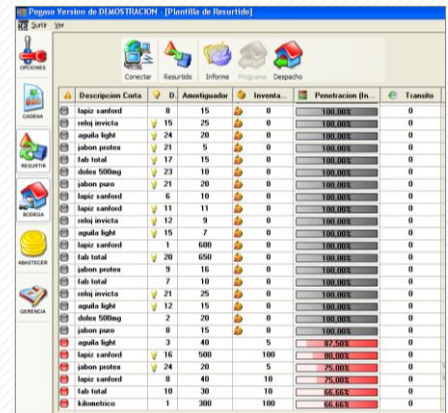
Pegaso Version de DEMOSTRACION [Plantilla de Resurtido]

Salir Ver

OPCIONES

Conectar Resurtido Informe Programa Despacho

CADENA

RESURTIR

BODEGA

ABASTECER

GERENCIA

| Descripcion Corta | D. | Amortiguador | Inventa... | Penetracion (In... | Transito |
|---|---|---|---|---|---|
| lapiz sanford | 8 | 15 | 0 | 100.00% | 0 |
| reloj invicta | 15 | 25 | 0 | 100.00% | 0 |
| aguila light | 24 | 20 | 0 | 100.00% | 0 |
| jabon protex | 21 | 5 | 0 | 100.00% | 0 |
| fab total | 17 | 15 | 0 | 100.00% | 0 |
| dolex 500mg | 23 | 10 | 0 | 100.00% | 0 |
| jabon puro | 21 | 20 | 0 | 100.00% | 0 |
| lapiz sanford | 6 | 10 | 0 | 100.00% | 0 |
| lapiz sanford | 11 | 11 | 0 | 100.00% | 0 |
| reloj invicta | 12 | 9 | 0 | 100.00% | 0 |
| aguila light | 15 | 7 | 0 | 100.00% | 0 |
| lapiz sanford | 1 | 600 | 0 | 100.00% | 0 |
| fab total | 20 | 650 | 0 | 100.00% | 0 |
| jabon protex | 9 | 16 | 0 | 100.00% | 0 |
| fab total | 7 | 10 | 0 | 100.00% | 0 |
| reloj invicta | 21 | 25 | 0 | 100.00% | 0 |
| aguila light | 12 | 15 | 0 | 100.00% | 0 |
| dolex 500mg | 2 | 20 | 0 | 100.00% | 0 |
| jabon puro | 8 | 15 | 0 | 100.00% | 0 |
| aguila light | 3 | 40 | 5 | 87.50% | 0 |
| lapiz sanford | 16 | 500 | 100 | 80.00% | 0 |
| jabon protex | 24 | 20 | 5 | 75.00% | 0 |
| lapiz sanford | 8 | 40 | 10 | 75.00% | 0 |
| fab total | 10 | 30 | 10 | 66.66% | 0 |
| kilometrico | 1 | 300 | 100 | 66.66% | 0 |